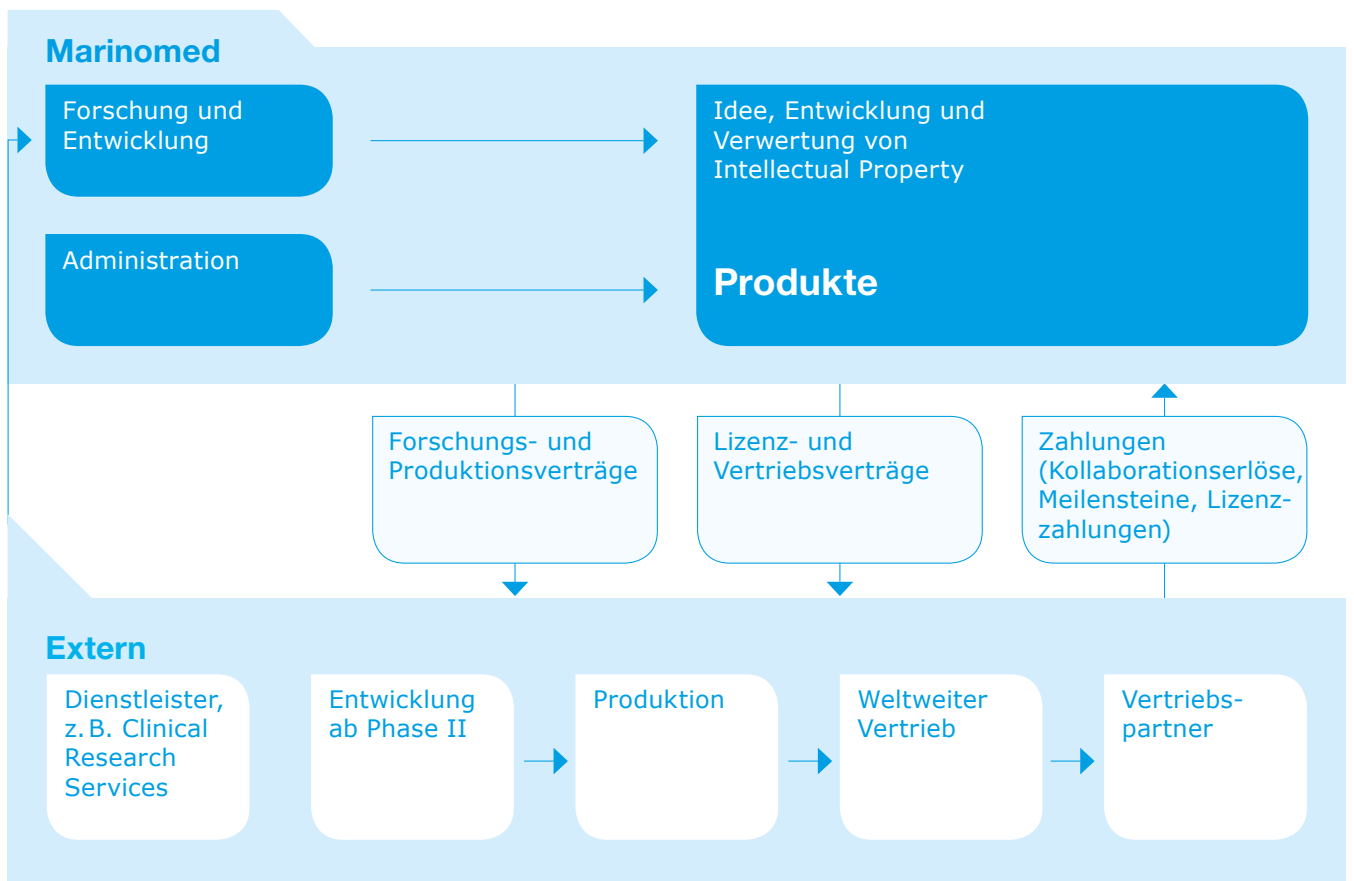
Marinomed

Forschung und Entwicklung

Administration

Idee, Entwicklung und Verwertung von Intellectual Property

Produkte

Forschungs- und Produktionsverträge

Lizenz- und Vertriebsverträge

Zahlungen (Kollaborationserlöse, Meilensteine, Lizenzzahlungen)

Extern

Dienstleister, z. B. Clinical Research Services

Entwicklung ab Phase II

Produktion

Weltweiter Vertrieb

Vertriebspartner